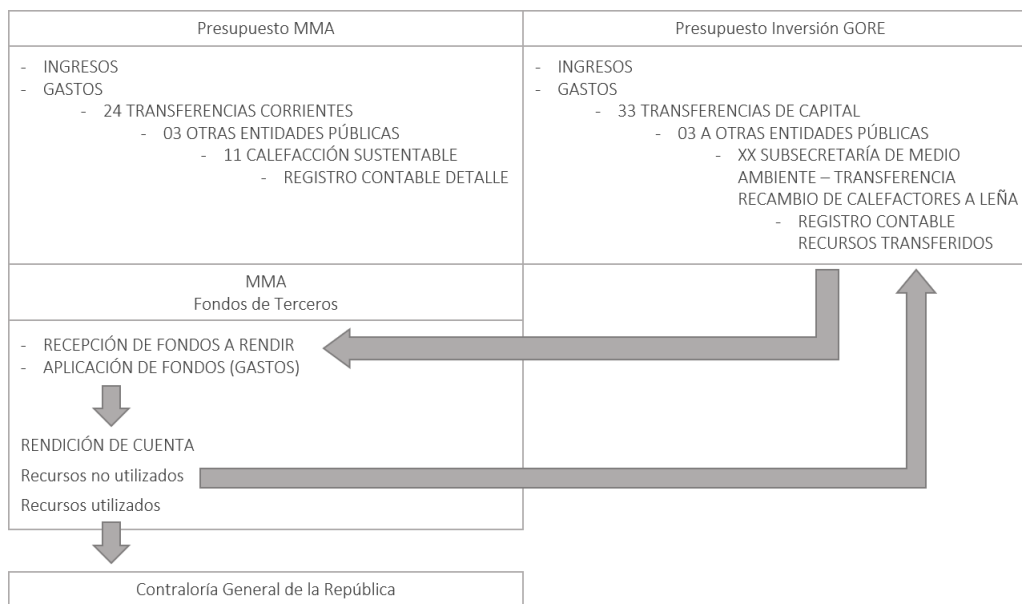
Presupuesto MMA

- INGRESOS
- GASTOS
- 24 TRANSFERENCIAS CORRIENTES
- 03 OTRAS ENTIDADES PÚBLICAS
- 11 CALEFACCIÓN SUSTENTABLE
- REGISTRO CONTABLE DETALLE

Presupuesto Inversión GORE

- INGRESOS
- GASTOS
- 33 TRANSFERENCIAS DE CAPITAL
- 03 A OTRAS ENTIDADES PÚBLICAS
- XX SUBSECRETARÍA DE MEDIO AMBIENTE – TRANSFERENCIA RECAMBIO DE CALEFACTORES A LEÑA
- REGISTRO CONTABLE RECURSOS TRANSFERIDOS

MMA
Fondos de Terceros

- RECEPCIÓN DE FONDOS A RENDIR
- APLICACIÓN DE FONDOS (GASTOS)

RENDICIÓN DE CUENTA

Recursos no utilizados

Recursos utilizados

Contraloría General de la República